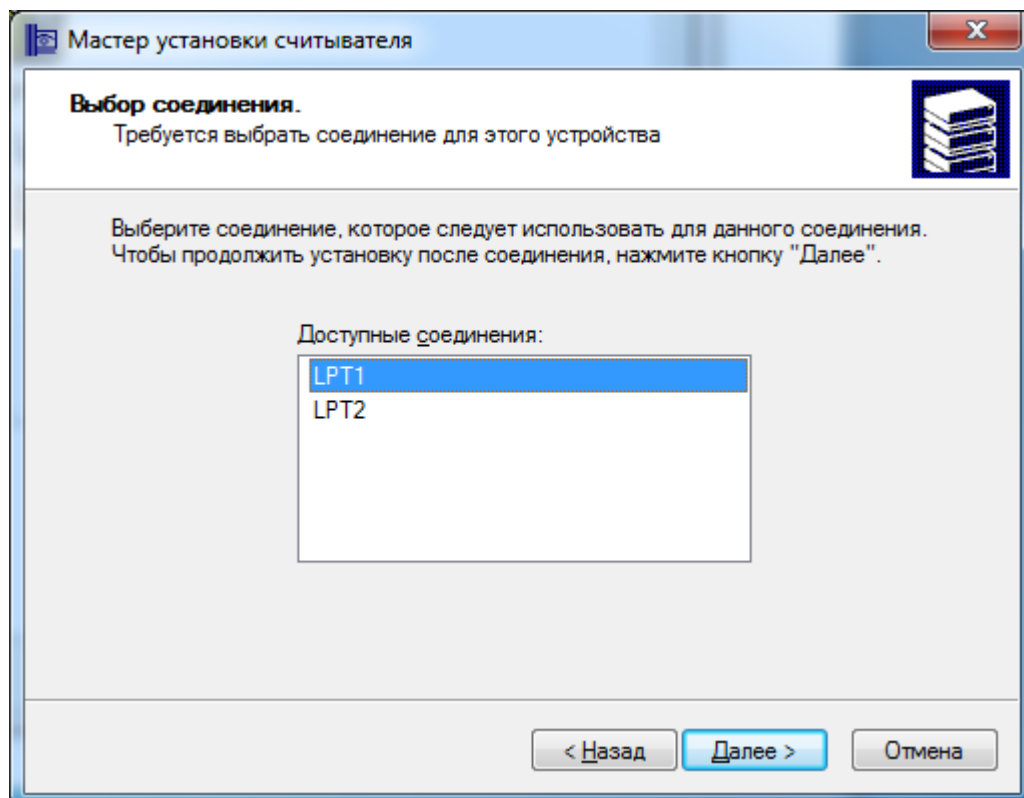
Мастер установки считывателя

Выбор соединения.
Требуется выбрать соединение для этого устройства

Выберите соединение, которое следует использовать для данного соединения. Чтобы продолжить установку после соединения, нажмите кнопку "Далее".

Доступные соединения:
LPT1
LPT2

< Назад
Далее >
Отмена